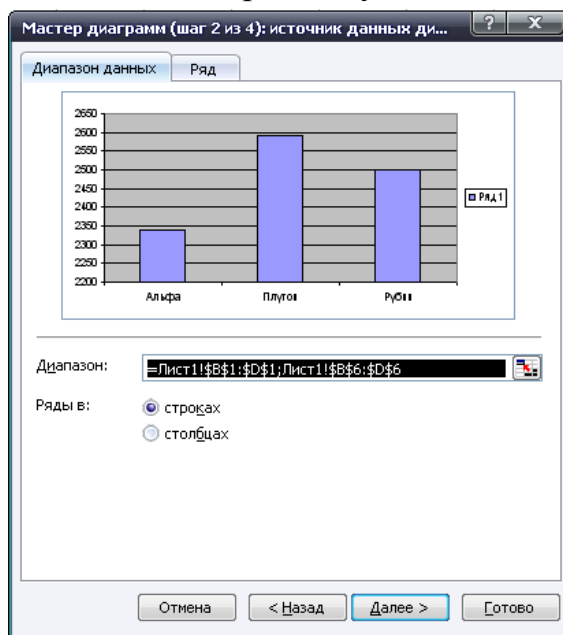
Мастер диаграмм (шаг 2 из 4): источник данных ди...

? X

Диапазон данных Ряд

2650
2600
2550
2500
2450
2400
2350
2300
2250
2200

Альфа Плутон Рубин

Ряд1

Диапазон: =Лист1!$B$1:$D$1;Лист1!$B$6:$D$6

Ряды в: строках
столбцах

Отмена < Назад Далее > Готово